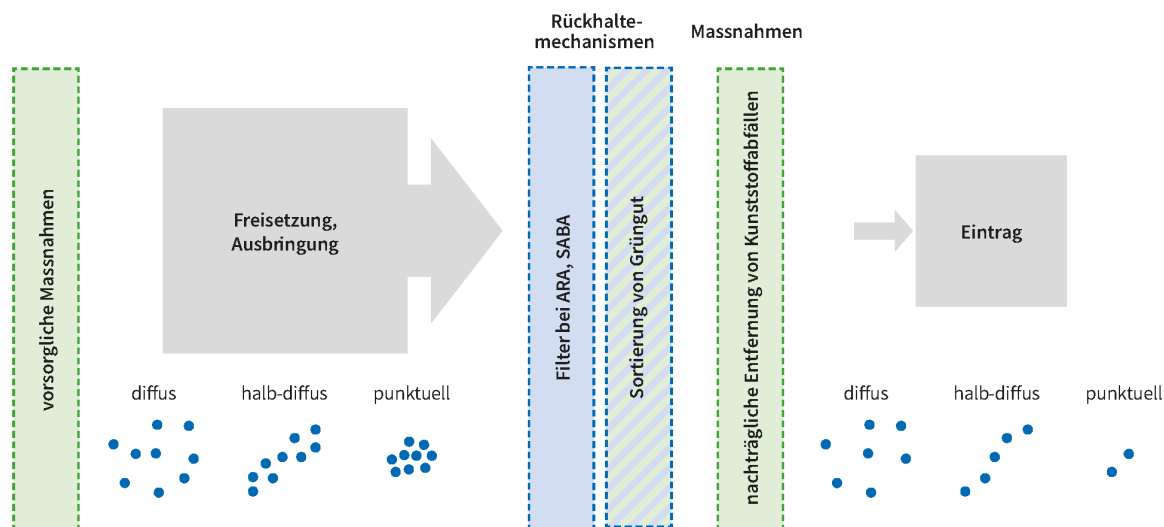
vorsorgliche Massnahmen

Freisetzung, Ausbringung

diffus

halb-diffus

punktuell

Rückhaltemechanismen

Filter bei ARA, SABA

Sortierung von Grüngut

Massnahmen

nachträgliche Entfernung von Kunststoffabfällen

Eintrag

diffus

halb-diffus

punktuell